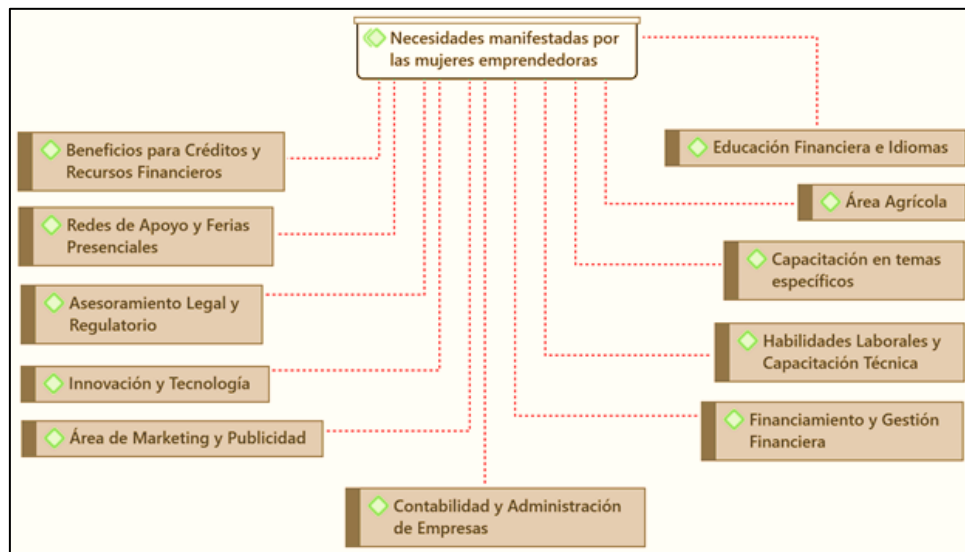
Necesidades manifestadas por las mujeres emprendedoras

Beneficios para Créditos y Recursos Financieros

Redes de Apoyo y Ferias Presenciales

Asesoramiento Legal y Regulatorio

Innovación y Tecnología

Área de Marketing y Publicidad

Contabilidad y Administración de Empresas

Educación Financiera e Idiomas

Área Agrícola

Capacitación en temas específicos

Habilidades Laborales y Capacitación Técnica

Financiamiento y Gestión Financiera